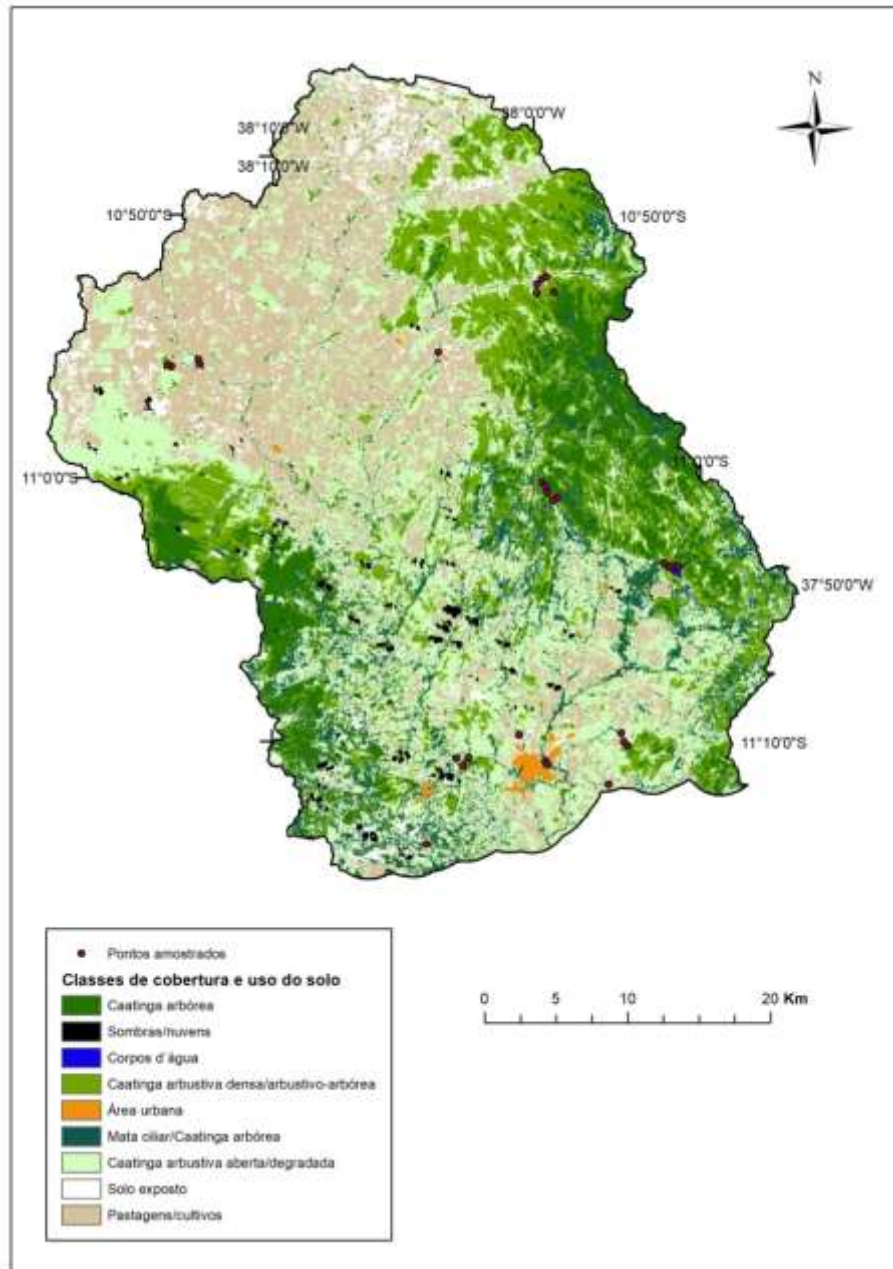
N

38°0'0"W

38°10'0"W

38°10'0"W

10°50'0"S

10°50'0"S

11°0'0"S

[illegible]0'0"S

37°50'0"W

11°10'0"S

Pontos amostrados

Classes de cobertura e uso do solo

Caatinga arbórea

Sombras/nuvens

Corpos d'água

Caatinga arbustiva densa/arbustivo-arbórea

Área urbana

Mata ciliar/Caatinga arbórea

Caatinga arbustiva aberta/degradada

Solo exposto

Pastagens/cultivos

0 5 10 20 Km